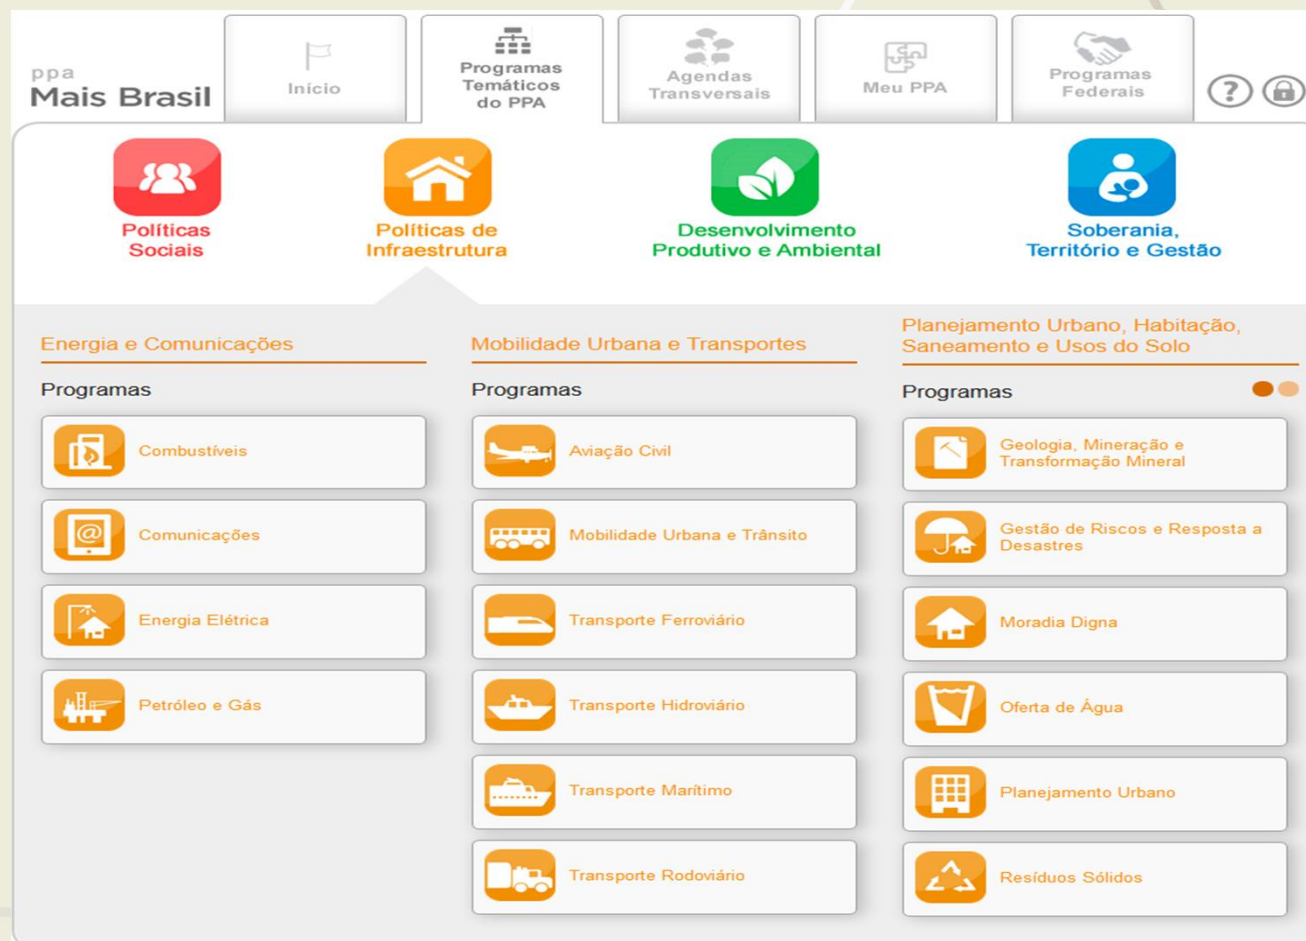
ppa
Mais Brasil

Início

Programas Temáticos do PPA

Agendas Transversais

Meu PPA

Programas Federais

Políticas Sociais

Políticas de Infraestrutura

Desenvolvimento Produtivo e Ambiental

Soberania, Território e Gestão

Energia e Comunicações

Programas

Combustíveis

Comunicações

Energia Elétrica

Petróleo e Gás

Mobilidade Urbana e Transportes

Programas

Aviação Civil

Mobilidade Urbana e Trânsito

Transporte Ferroviário

Transporte Hidroviário

Transporte Marítimo

Transporte Rodoviário

Planejamento Urbano, Habitação, Saneamento e Usos do Solo

Programas

Geologia, Mineração e Transformação Mineral

Gestão de Riscos e Resposta a Desastres

Moradia Digna

Oferta de Água

Planejamento Urbano

Resíduos Sólidos